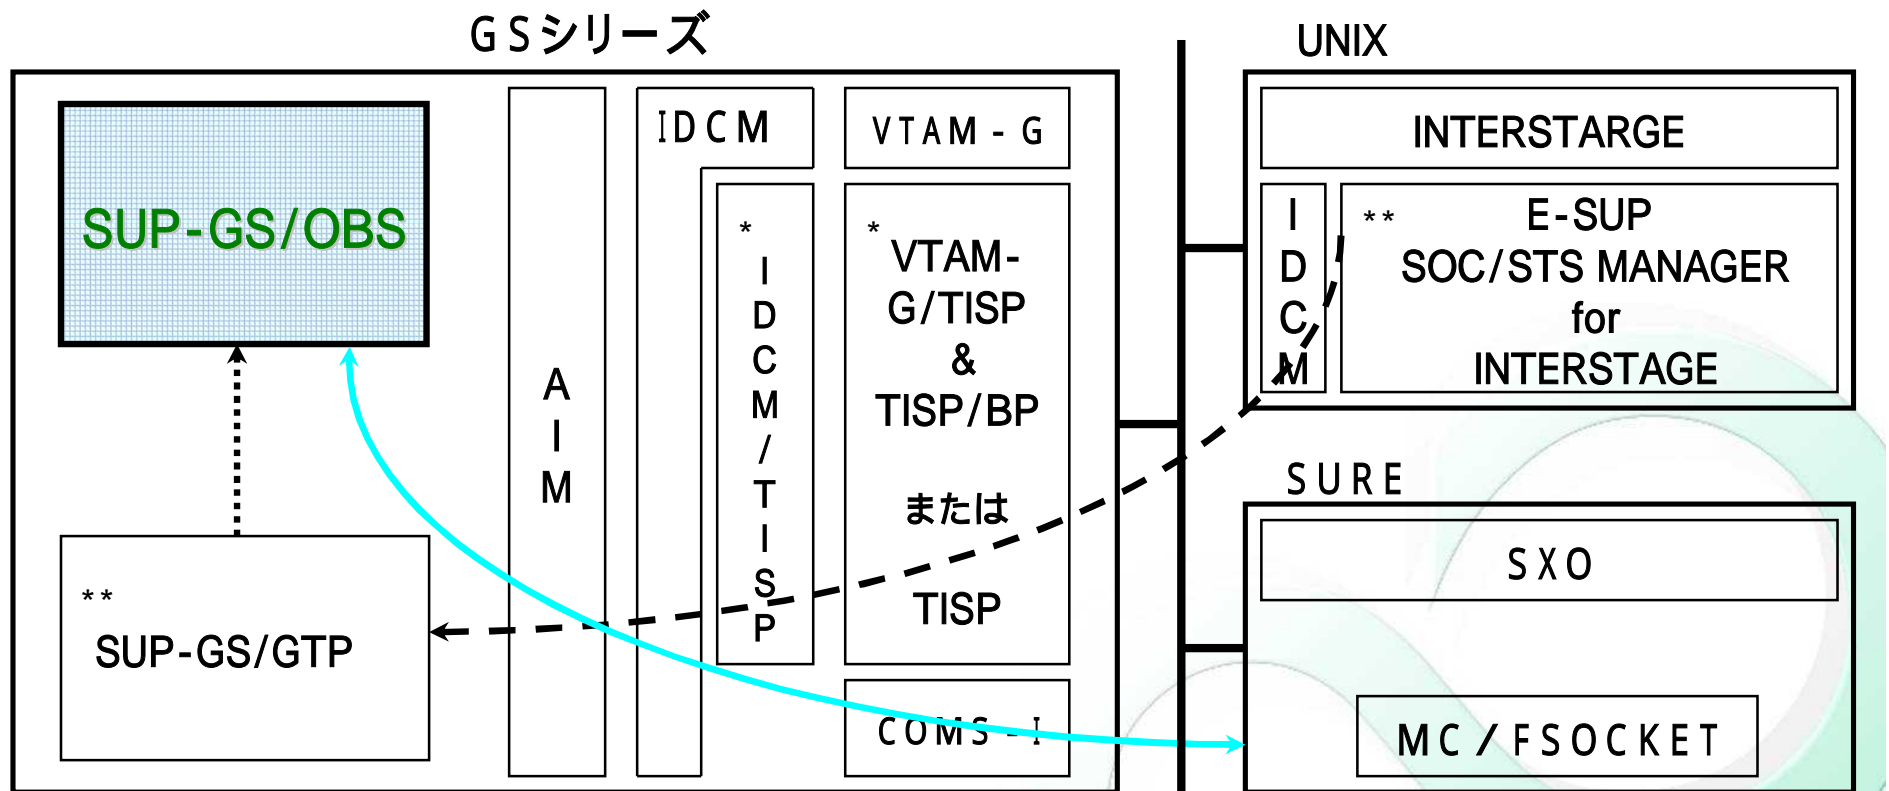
GSシリーズ

SUP-GS/OBS

AIM

IDCM

\*
IDCM/TISP

VTAM-G

\*
VTAM-G/TISP
&
TISP/BP

または

TISP

COMS-I

\*\*
SUP-GS/GTP

UNIX

INTERSTARGE

IDCM

\*\*
E-SUP
SOC/STS MANAGER
for
INTERSTAGE

SURE

SXO

MC/FSOCKET